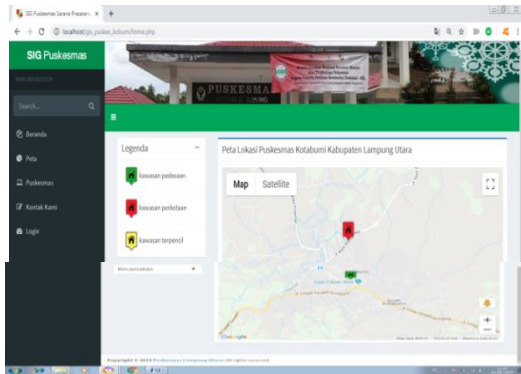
SIG Puskesmas Sarana Prasaran ×

localhost/sig_puskes_kotabum/home.php

SIG Puskesmas

PUSKESMA

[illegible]

Search...

Beranda

Peta

Puskesmas

Kontak Kami

Login

Legenda

kawasan pedesaan

kawasan perkotaan

kawasan terpencil

Kecamatan

Peta Lokasi Puskesmas Kotabumi Kabupaten Lampung Utara

Map

Satellite

Google

Copyright © 2019 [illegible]